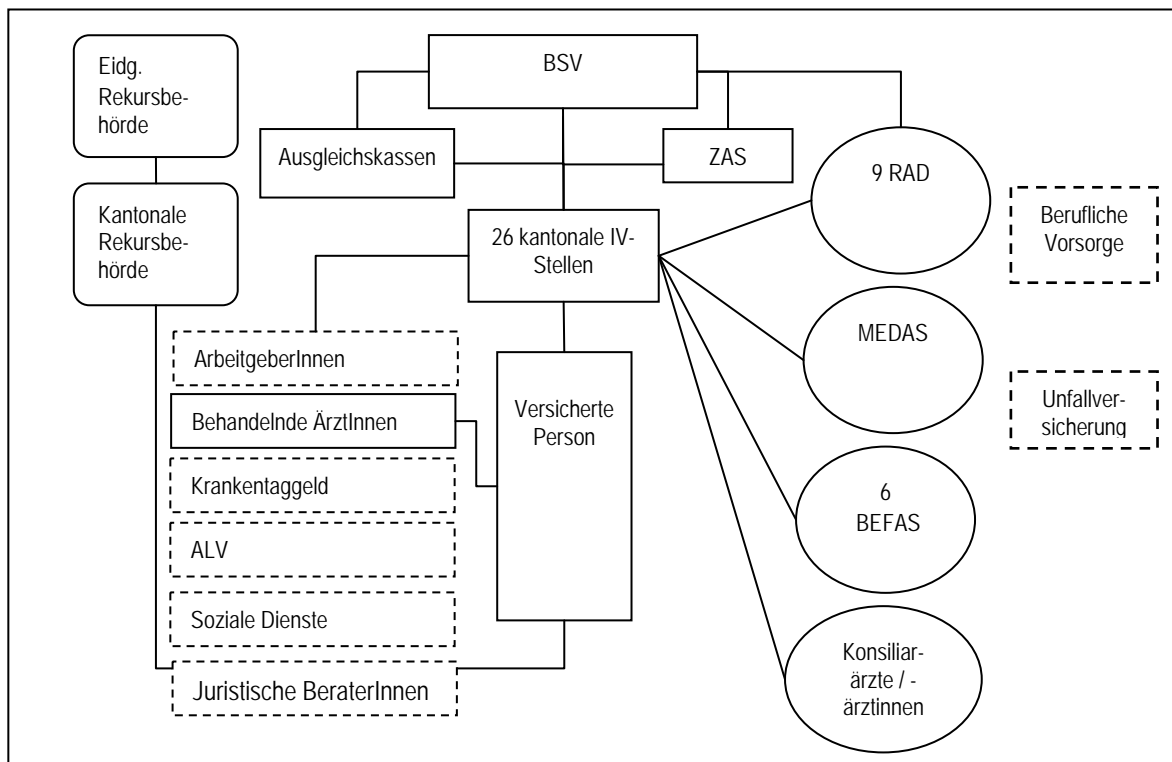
Eidg. Rekursbehörde

BSV

Ausgleichskassen

ZAS

9 RAD

Berufliche Vorsorge

Kantonale Rekursbehörde

26 kantonale IV-Stellen

ArbeitgeberInnen

MEDAS

Behandelnde ÄrztInnen

Versicherte Person

Unfallversicherung

Krankentaggeld

6 BEFAS

ALV

Soziale Dienste

Konsiliarärzte / -ärztinnen

Juristische BeraterInnen